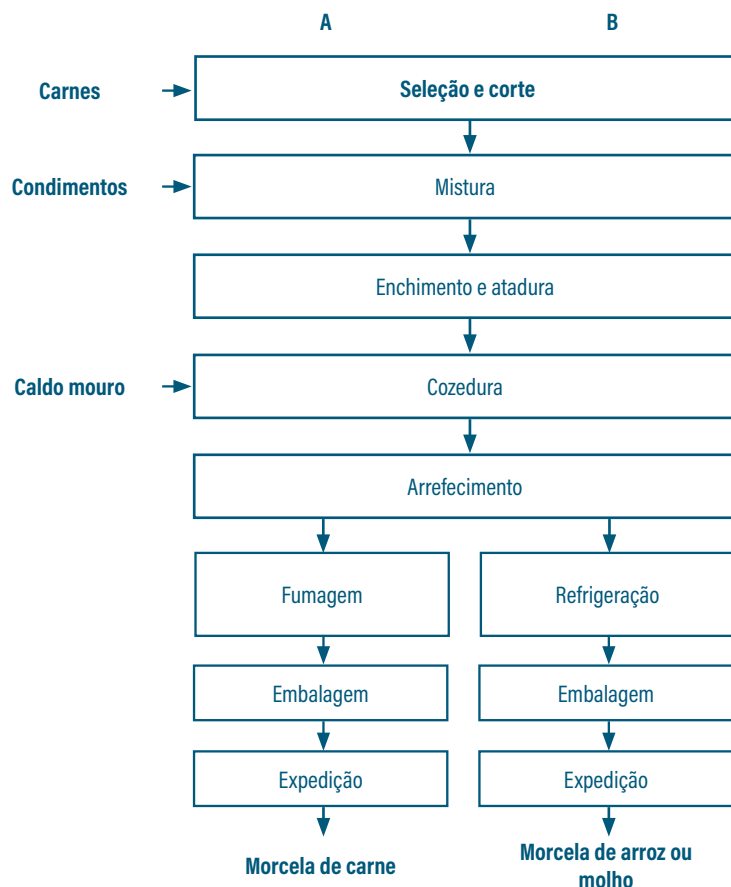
A

B

Carnes

Seleção e corte

Condimentos

Mistura

Enchimento e atadura

Caldo mouro

Cozedura

Arrefecimento

Fumagem

Refrigeração

Embalagem

Embalagem

Expedição

Expedição

Morcela de carne

Morcela de arroz ou molho